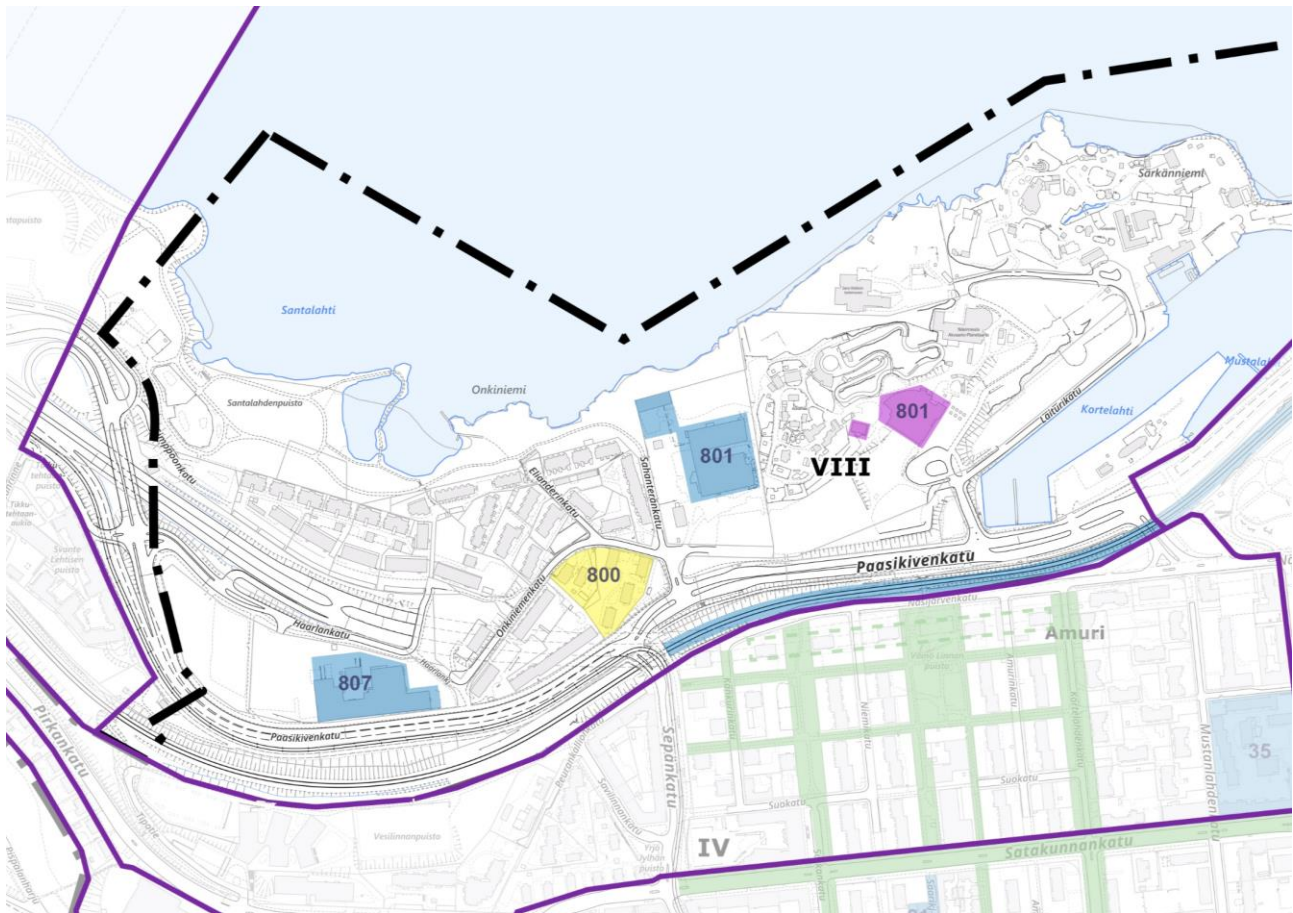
Särkänniemi

Santalahti

Onkiniemi

Santalahdenpuisto

Mustalahti

Kortelahti

Laiturikatu

801

801

VIII

Sahanteränkatu

Elianderinkatu

Onkiniemenkatu

800

Paasikivenkatu

Haarlankatu

807

Paasikivenkatu

Pirkankatu

Amuri

Näsijärvenkatu

Sepänkatu

Suokatu

Suokatu

Satakunnankatu

Mustanlahdenkatu

35

IV

Vesilinnanpuisto